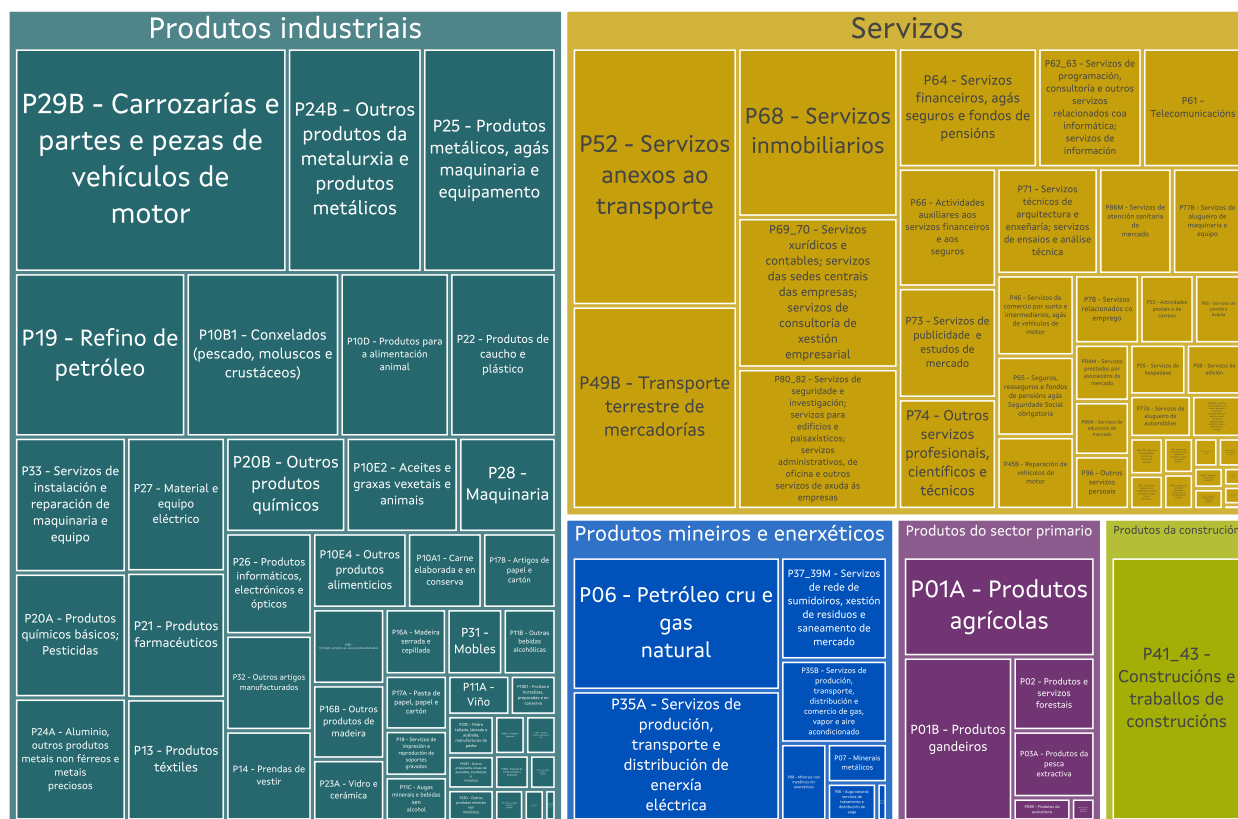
Produtos industriais

P29B - Carrozarías e partes e pezas de vehículos de motor

P24B - Outros produtos da metalurxia e produtos metálicos

P25 - Produtos metálicos, agás maquinaria e equipamento

P19 - Refino de petróleo

P10B1 - Conxelados (pescado, moluscos e crustáceos)

P10D - Produtos para a alimentación animal

P22 - Produtos de caucho e plástico

P33 - Servizos de instalación e reparación de maquinaria e equipo

P27 - Material e equipo eléctrico

P20B - Outros produtos químicos

P10E2 - Aceites e graxas vexetais e animais

P28 - Maquinaria

P26 - Produtos informáticos, electrónicos e ópticos

P10E4 - Outros produtos alimenticios

P10A1 - Carne elaborada e en conserva

P17B - Artigos de papel e cartón

P20A - Produtos químicos básicos; Pesticidas

P21 - Produtos farmacéuticos

P16A - Madeira serrada e cepillada

P31 - Mobles

P11B - Outras bebidas alcohólicas

P32 - Outros artigos manufacturados

P17A - Pasta de papel, papel e cartón

P11A - Viño

P10E1 - Froitas e hortalizas, preparadas e en conserva

P24A - Aluminio, outros produtos metais non férreos e metais preciosos

P13 - Produtos téxtiles

P16B - Outros produtos de madeira

P18 - Servizos de impresión e reprodución de soportes gravados

P14 - Prendas de vestir

P23A - Vidro e cerámica

P11C - Augas minerais e bebidas sen alcohol

Servizos

P52 - Servizos anexos ao transporte

P68 - Servizos inmobiliarios

P64 - Servizos financeiros, agás seguros e fondos de pensións

P62_63 - Servizos de programación, consultoría e outros servizos relacionados coa informática; servizos de información

P61 - Telecomunicacións

P66 - Actividades auxiliares aos servizos financeiros e aos seguros

P71 - Servizos técnicos de arquitectura e enxeñaría; servizos de ensaios e análise técnica

P86M - Servizos de atención sanitaria de mercado

P77B - Servizos de aluguero de maquinaria e equipo

P69_70 - Servizos xurídicos e contables; servizos das sedes centrais das empresas; servizos de consultoría de xestión empresarial

P46 - Servizos de comercio por xunto e intermediarios, agás de vehículos de motor

P78 - Servizos relacionados co emprego

P73 - Servizos de publicidade e estudos de mercado

P49B - Transporte terrestre de mercadorías

P80_82 - Servizos de seguridade e investigación; servizos para edificios e paisaxísticos; servizos administrativos, de oficina e outros servizos de axuda ás empresas

P65 - Seguros, reaseguros e fondos de pensións agás Seguridade Social obrigatoria

P55 - Servizos de hospedaxe

P58 - Servizos de edición

P74 - Outros servizos profesionais, científicos e técnicos

P77A - Servizos de aluguero de automóbiles

P45B - Reparación de vehículos de motor

P96 - Outros servizos persoais

Produtos mineiros e enerxéticos

P06 - Petróleo cru e gas natural

P37_39M - Servizos de rede de sumidoiros, xestión de residuos e saneamento de mercado

P35B - Servizos de produción, transporte, distribución e comercio de gas, vapor e aire acondicionado

P35A - Servizos de produción, transporte e distribución de enerxía eléctrica

P07 - Minerais metálicos

Produtos do sector primario

P01A - Produtos agrícolas

P01B - Produtos gandeiros

P02 - Produtos e servizos forestais

P03A - Produtos da pesca extractiva

Produtos da construción

P41_43 - Construcións e traballos de construcións